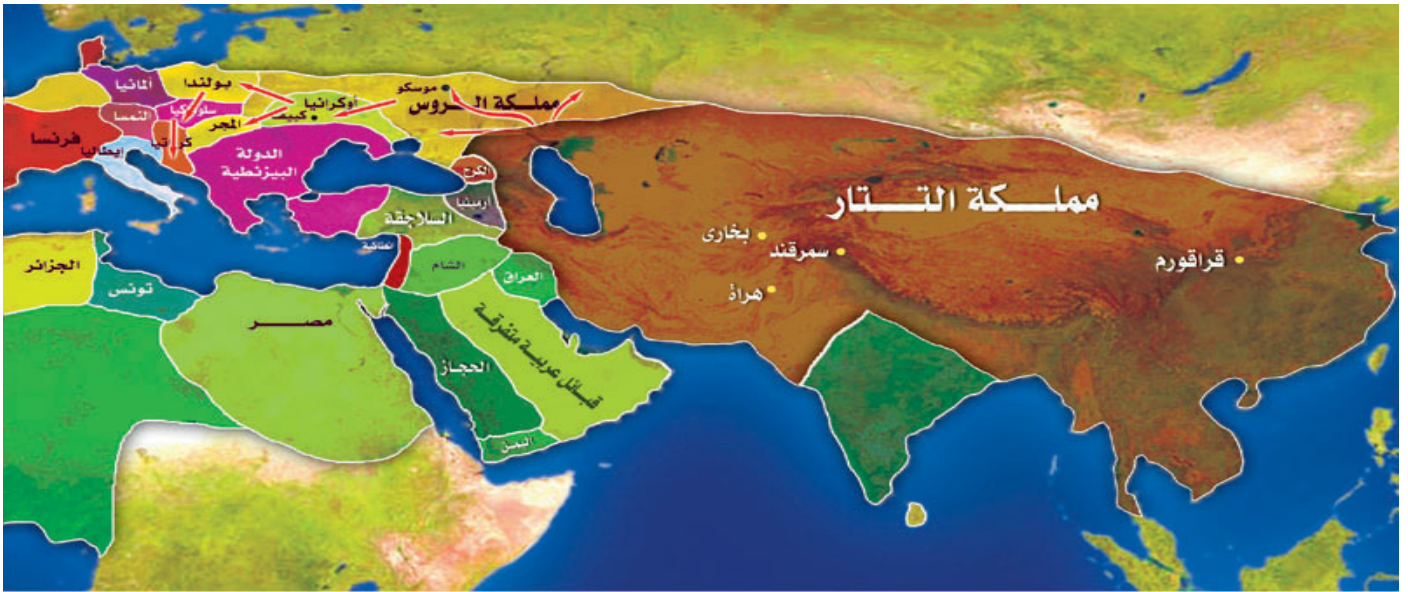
مملكة التتار
بخارى
سمرقند
هراة
قراقورم
مملكة الروس
موسكو
أوكرانيا
كييف
بولندا
ألمانيا
سلوفاكيا
النمسا
المجر
كرواتيا
فرنسا
إيطاليا
الدولة البيزنطية
الكرج
أرمينيا
السلاجقة
أنطاكية
الشام
العراق
الجزائر
تونس
مصر
قبائل عربية متفرقة
الحجاز
اليمن